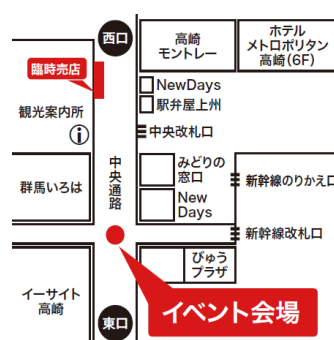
西口
臨時売店
観光案内所
高崎モントレー
ホテルメトロポリタン高崎(6F)
NewDays
駅弁屋上州
中央改札口
みどりの窓口
New Days
新幹線のりかえ口
群馬いろは
中央通路
新幹線改札口
びゅうプラザ
イーサイト高崎
東口
イベント会場